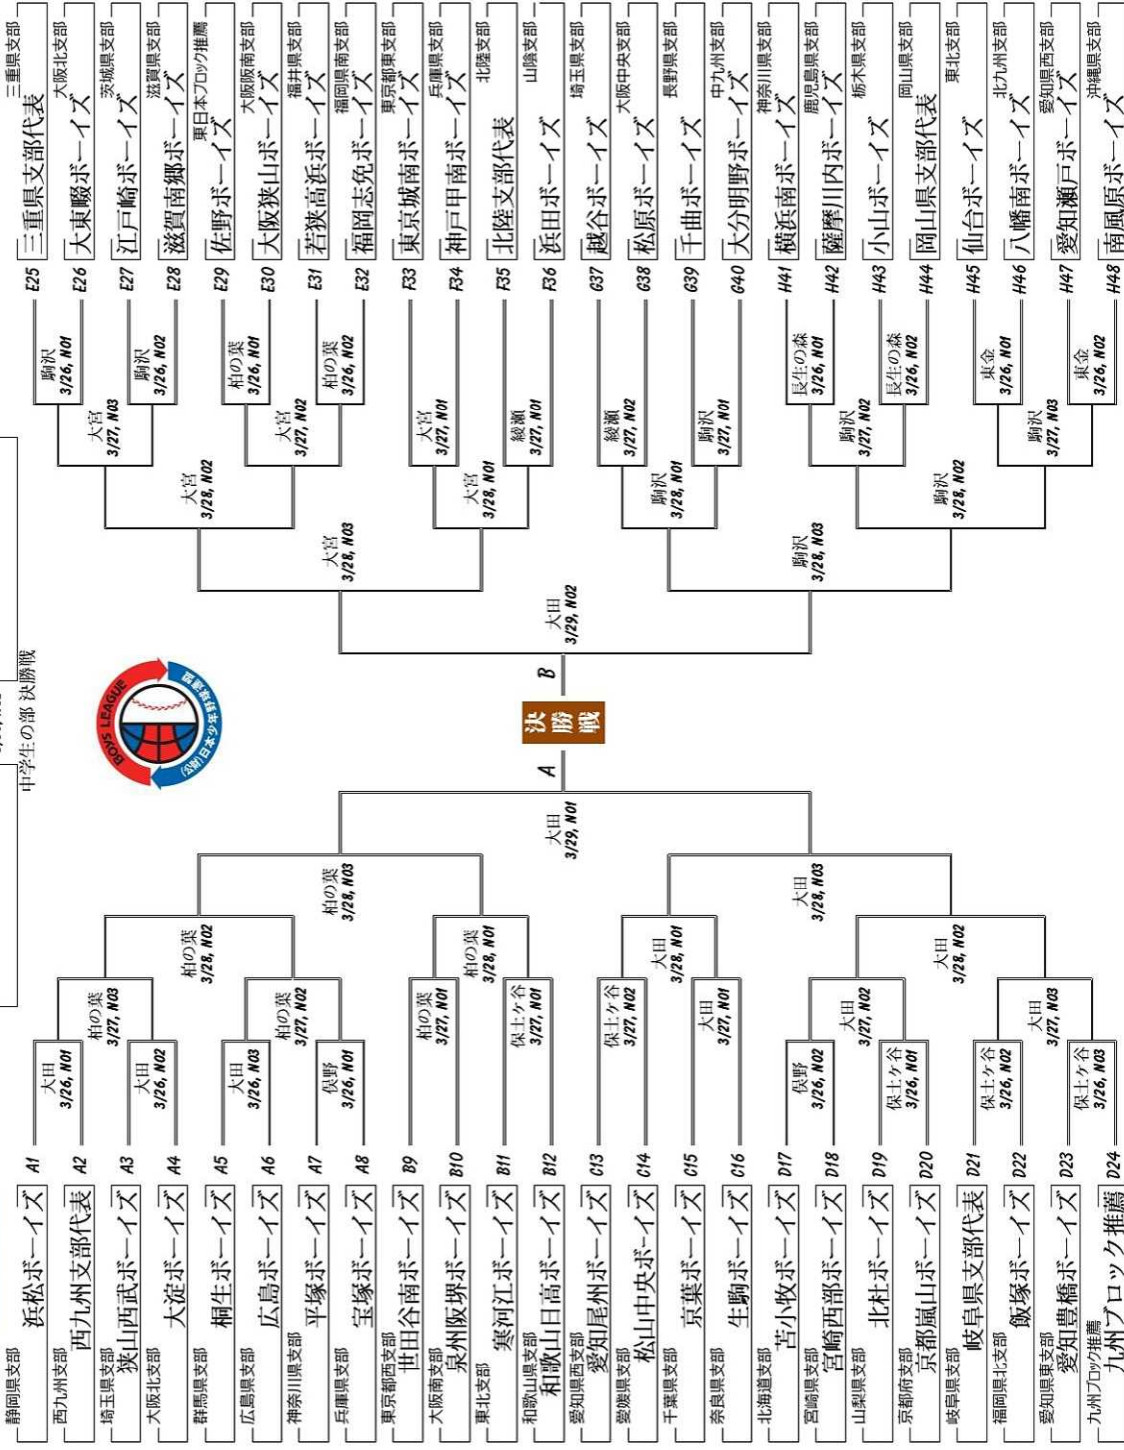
中学生の部 決勝戦

静岡県支部 浜松ボーイズ A1
西九州支部 西九州支部代表 A2
埼玉県支部 狭山西武ボーイズ A3
大阪北支部 大淀ボーイズ A4
群馬県支部 桐生ボーイズ A5
広島県支部 広島ボーイズ A6
神奈川県支部 平塚ボーイズ A7
兵庫県支部 宝塚ボーイズ A8
東京都西支部 世田谷南ボーイズ B9
大阪南支部 泉州阪堺ボーイズ B10
東北支部 寒河江ボーイズ B11
和歌山県支部 和歌山日高ボーイズ B12
愛知県西支部 愛知尾州ボーイズ C13
愛媛県支部 松山中央ボーイズ C14
千葉県支部 京葉ボーイズ C15
奈良県支部 生駒ボーイズ C16
北海道支部 苫小牧ボーイズ D17
宮崎県支部 宮崎西部ボーイズ D18
山梨県支部 北杜ボーイズ D19
京都府支部 京都嵐山ボーイズ D20
岐阜県支部 岐阜県支部代表 D21
福岡県北支部 飯塚ボーイズ D22
愛知県東支部 愛知豊橋ボーイズ D23
九州ブロック推薦 九州ブロック推薦 D24

三重県支部 三重県支部代表 E25
大阪北支部 大東畷ボーイズ E26
茨城県支部 江戸崎ボーイズ E27
滋賀県支部 滋賀南郷ボーイズ E28
東日本ブロック推薦 佐野ボーイズ E29
大阪阪南支部 大阪狭山ボーイズ E30
福井県支部 若狭高浜ボーイズ E31
福岡県南支部 福岡志免ボーイズ E32
東京都東支部 東京城南ボーイズ F33
兵庫県支部 神戸甲南ボーイズ F34
北陸支部 北陸支部代表 F35
山陰支部 浜田ボーイズ F36
埼玉県支部 越谷ボーイズ G37
大阪中央支部 松原ボーイズ G38
長野県支部 千曲ボーイズ G39
中九州支部 大分明野ボーイズ G40
神奈川県支部 横浜南ボーイズ H41
鹿児島県支部 薩摩川内ボーイズ H42
栃木県支部 小山ボーイズ H43
岡山県支部 岡山県支部代表 H44
東北支部 仙台ボーイズ H45
北九州支部 八幡南ボーイズ H46
愛知県西支部 愛知瀬戸ボーイズ H47
沖縄県支部 南風原ボーイズ H48

大田 3/26, N01
大田 3/26, N02
柏の葉 3/27, N03
大田 3/26, N03
俣野 3/26, N01
柏の葉 3/27, N02
柏の葉 3/28, N02
柏の葉 3/27, N01
保土ケ谷 3/27, N01
柏の葉 3/28, N01
柏の葉 3/28, N03
保土ケ谷 3/27, N02
大田 3/27, N01
大田 3/28, N01
俣野 3/26, N02
保土ケ谷 3/26, N01
大田 3/27, N02
保土ケ谷 3/26, N02
保土ケ谷 3/26, N03
大田 3/27, N03
大田 3/28, N02
大田 3/28, N03
大田 3/29, N01

駒沢 3/26, N01
駒沢 3/26, N02
大宮 3/27, N03
柏の葉 3/26, N01
柏の葉 3/26, N02
大宮 3/27, N02
大宮 3/28, N02
大宮 3/27, N01
綾瀬 3/27, N01
大宮 3/28, N01
大宮 3/28, N03
綾瀬 3/27, N02
駒沢 3/27, N01
駒沢 3/28, N01
長生の森 3/26, N01
長生の森 3/26, N02
駒沢 3/27, N02
東金 3/26, N01
東金 3/26, N02
駒沢 3/27, N03
駒沢 3/28, N02
駒沢 3/28, N03
大田 3/29, N02

A
B
決勝戦

BOYS LEAGUE
(公財)日本少年野球連盟